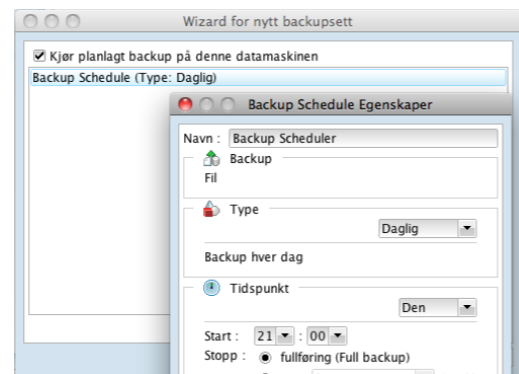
Wizard for nytt backupsett

☑ Kjør planlagt backup på denne datamaskinen

Backup Schedule (Type: Daglig)

Backup Schedule Egenskaper

Navn : Backup Scheduler

Backup

Fil

Type

Daglig

Backup hver dag

Tidspunkt

Den

Start : 21 : 00

Stopp : fullføring (Full backup)